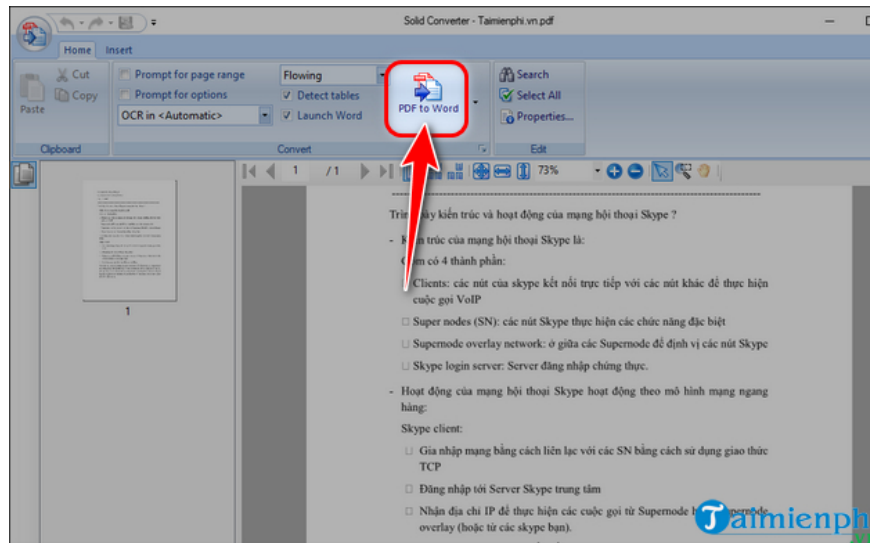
Solid Converter - Taimienphi.vn.pdf

Home Insert

Paste
Cut
Copy
Clipboard

Prompt for page range
Prompt for options
OCR in <Automatic>
Flowing
Detect tables
Launch Word
Convert

PDF to Word

Search
Select All
Properties...
Edit

1 /1 73%

Trình bày kiến trúc và hoạt động của mạng hội thoại Skype ?

- Kiến trúc của mạng hội thoại Skype là:

Gồm có 4 thành phần:

Clients: các nút của skype kết nối trực tiếp với các nút khác để thực hiện cuộc gọi VoIP

Super nodes (SN): các nút Skype thực hiện các chức năng đặc biệt

Supernode overlay network: ở giữa các Supernode để định vị các nút Skype

Skype login server: Server đăng nhập chứng thực.

- Hoạt động của mạng hội thoại Skype hoạt động theo mô hình mạng ngang hàng:

Skype client:

Gia nhập mạng bằng cách liên lạc với các SN bằng cách sử dụng giao thức TCP

Đăng nhập tới Server Skype trung tâm

Nhận địa chỉ IP để thực hiện các cuộc gọi từ Supernode h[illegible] overlay (hoặc từ các skype bạn).

1

Taimienphi